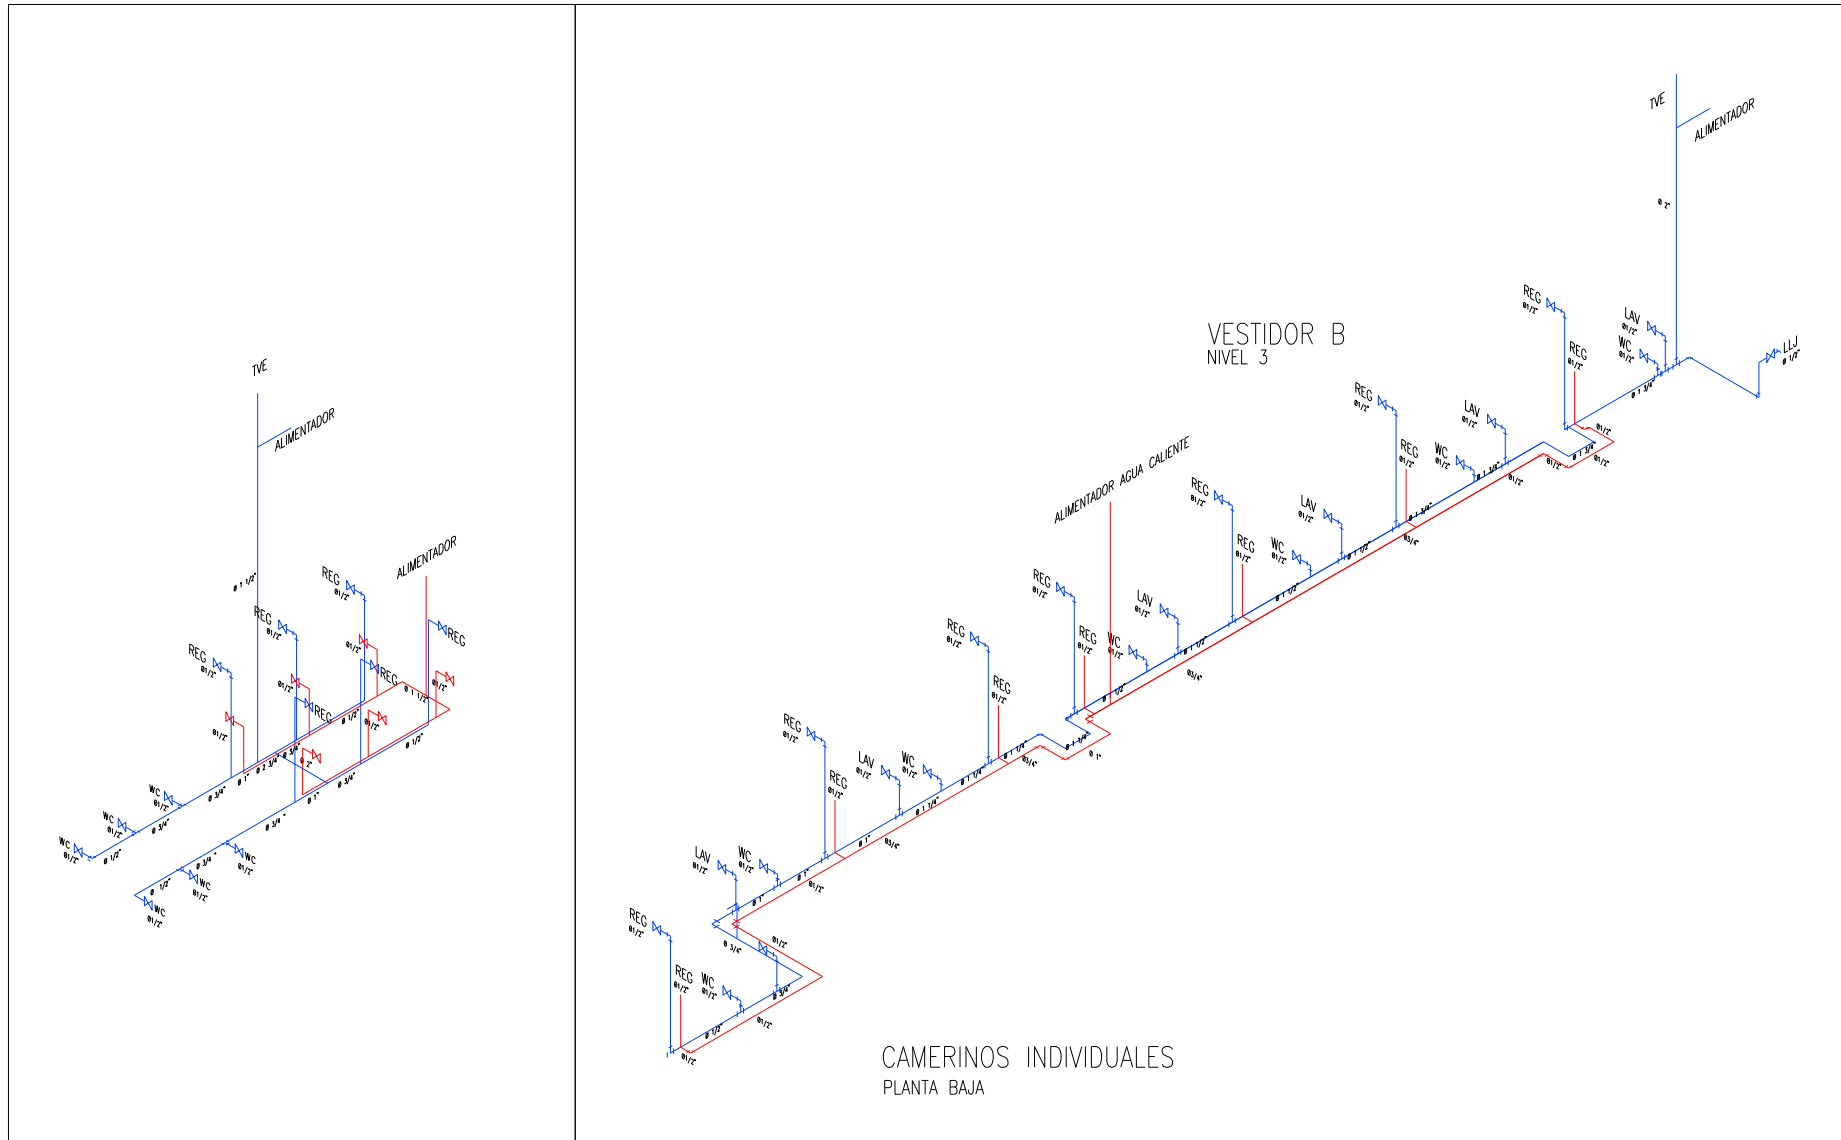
TVE
ALIMENTADOR
ALIMENTADOR
REG
REG
REG
REG
REG
REG
WC
WC
WC
WC
WC
WC
Ø 1 1/2"
Ø 2 3/4"
Ø 1"
Ø 3/4"
Ø 3/4"
Ø 1/2"
Ø 1 1/2"

VESTIDOR B
NIVEL 3

TVE
ALIMENTADOR
Ø 2"
REG
LAV
WC
REG
LLJ
Ø 1 3/4"
REG
REG
LAV
WC
Ø 1 3/4"
ALIMENTADOR AGUA CALIENTE
REG
REG
LAV
WC
Ø 1 1/2"
REG
LAV
WC
REG
Ø 1 1/2"
REG
REG
LAV
WC
Ø 1 1/4"
REG
REG
LAV
WC
Ø 1"
LAV
WC
REG
REG
WC
Ø 3/4"
Ø 1/2"

CAMERINOS INDIVIDUALES
PLANTA BAJA